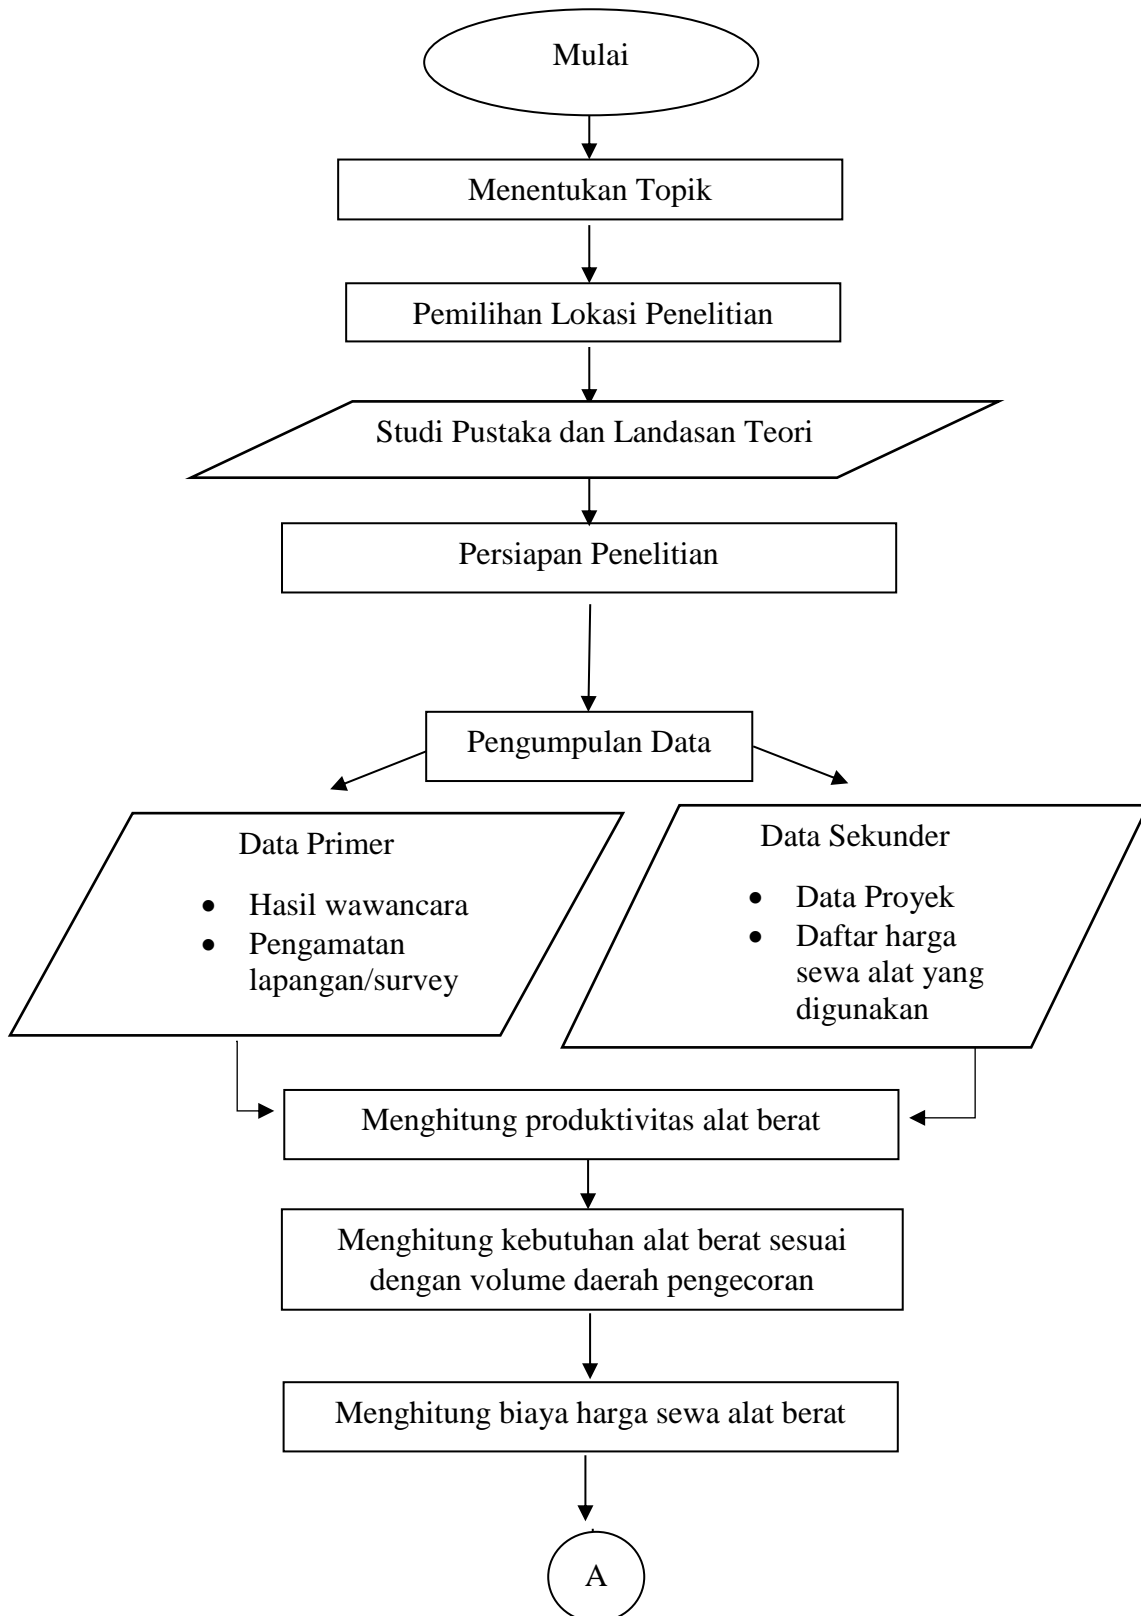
Mulai

Menentukan Topik

Pemilihan Lokasi Penelitian

Studi Pustaka dan Landasan Teori

Persiapan Penelitian

Pengumpulan Data

Data Primer

- Hasil wawancara
- Pengamatan lapangan/survey

Data Sekunder

- Data Proyek
- Daftar harga sewa alat yang digunakan

Menghitung produktivitas alat berat

Menghitung kebutuhan alat berat sesuai dengan volume daerah pengecoran

Menghitung biaya harga sewa alat berat

A